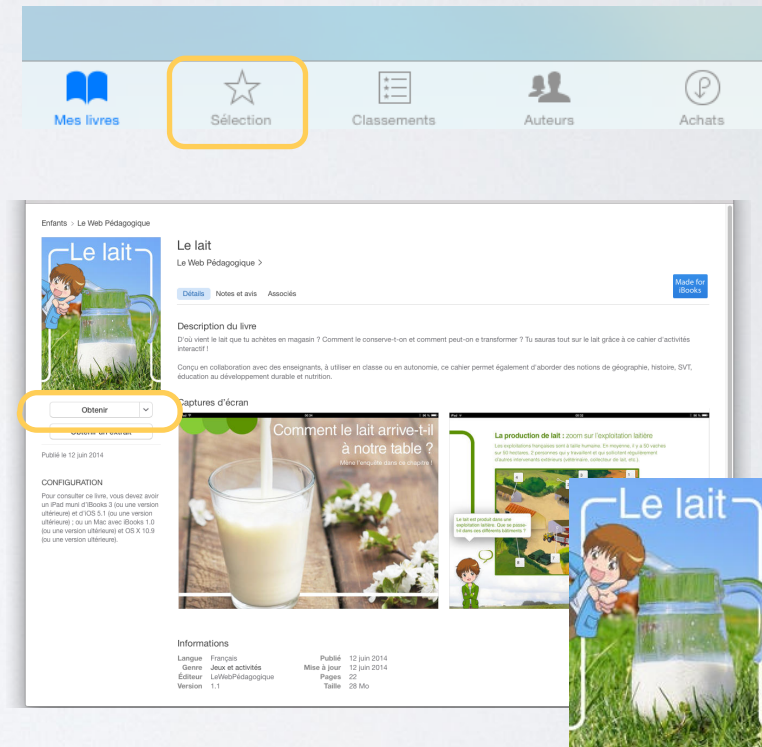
Mes livres
Sélection
Classements
Auteurs
Achats

Enfants > Le Web Pédagogique

Le lait

Obtenir
Obtenir un extrait

Publié le 12 juin 2014

CONFIGURATION
Pour consulter ce livre, vous devez avoir un iPad muni d'iBooks 3 (ou une version ultérieure) et d'iOS 5.1 (ou une version ultérieure) ; ou un Mac avec iBooks 1.0 (ou une version ultérieure) et OS X 10.9 (ou une version ultérieure).

Le lait
Le Web Pédagogique >

Made for iBooks

Détails
Notes et avis
Associés

Description du livre
D'où vient le lait que tu achètes en magasin ? Comment le conserve-t-on et comment peut-on e transformer ? Tu sauras tout sur le lait grâce à ce cahier d'activités interactif !

Conçu en collaboration avec des enseignants, à utiliser en classe ou en autonomie, ce cahier permet également d'aborder des notions de géographie, histoire, SVT, éducation au développement durable et nutrition.

Captures d'écran

Comment le lait arrive-t-il à notre table ?
Mène l'enquête dans ce chapitre !

La production de lait : zoom sur l'exploitation laitière

Le lait est produit dans une exploitation laitière. Que se passe-t-il dans ces différents bâtiments ?

Le lait

Informations
Langue Français
Genre Jeux et activités
Éditeur LeWebPédagogique
Version 1.1
Publié 12 juin 2014
Mise à jour 12 juin 2014
Pages 22
Taille 28 Mo